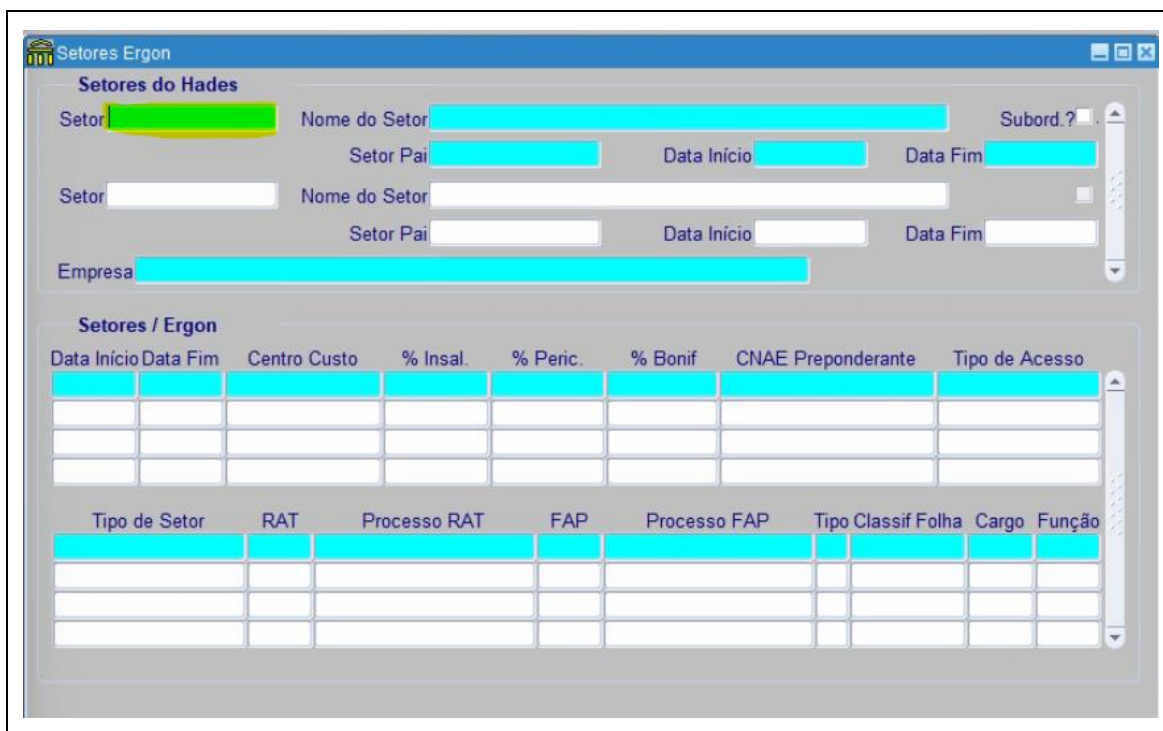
Setores Ergon

Setores do Hades

Setor
Nome do Setor
Subord.?
Setor Pai
Data Início
Data Fim

Setor
Nome do Setor
Setor Pai
Data Início
Data Fim

Empresa

Setores / Ergon

| Data Início | Data Fim | Centro Custo | % Insal. | % Peric. | % Bonif | CNAE Preponderante | Tipo de Acesso |
|---|---|---|---|---|---|---|---|
| | | | | | | | |
| | | | | | | | |
| | | | | | | | |
| | | | | | | | |

| Tipo de Setor | RAT | Processo RAT | FAP | Processo FAP | Tipo | Classif Folha | Cargo | Função |
|---|---|---|---|---|---|---|---|---|
| | | | | | | | | |
| | | | | | | | | |
| | | | | | | | | |
| | | | | | | | | |